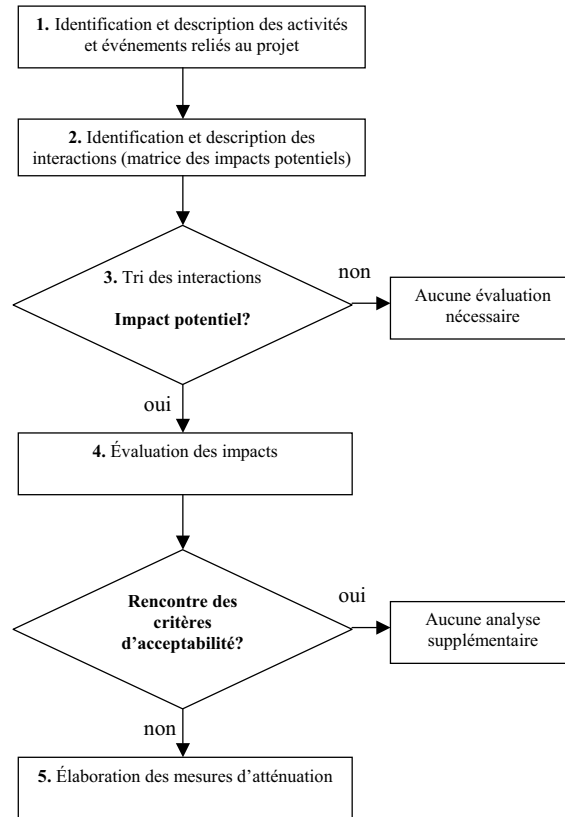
**1.** Identification et description des activités et événements reliés au projet

**2.** Identification et description des interactions (matrice des impacts potentiels)

**3.** Tri des interactions

**Impact potentiel?**

non

Aucune évaluation nécessaire

oui

**4.** Évaluation des impacts

**Rencontre des critères d'acceptabilité?**

oui

Aucune analyse supplémentaire

non

**5.** Élaboration des mesures d'atténuation